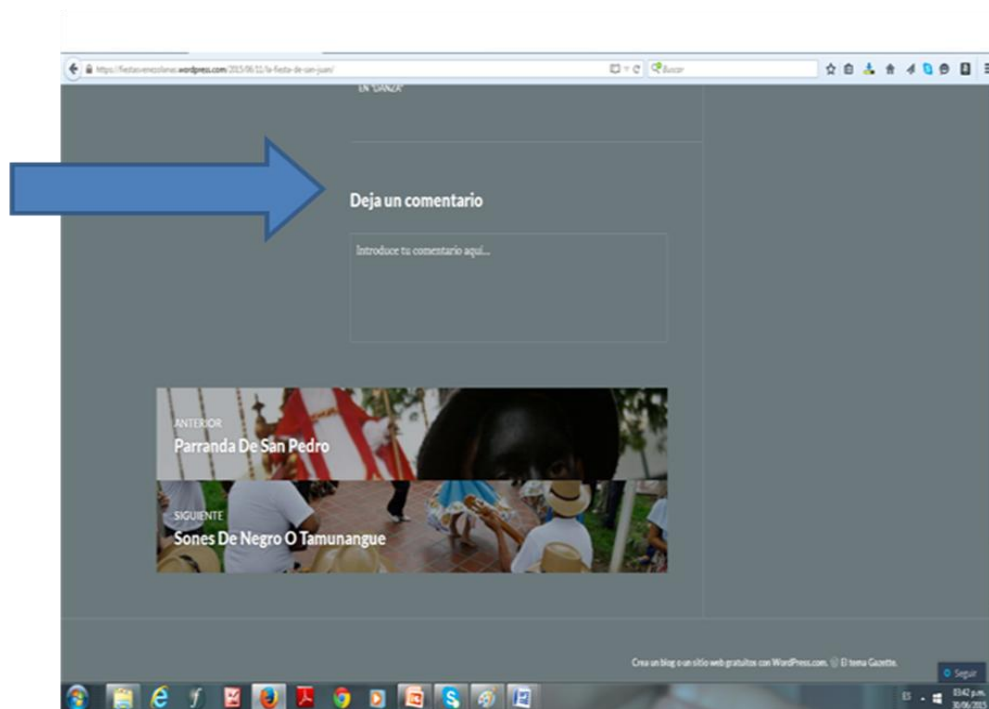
https://fiestasvenezolanas.wordpress.com/2015/06/11/la-fiesta-de-san-juan/

Buscar

EN "DANZA"

Deja un comentario

Introduce tu comentario aquí...

ANTERIOR
Parranda De San Pedro

SIGUIENTE
Sones De Negro O Tamunangue

Crea un blog o un sitio web gratuitos con WordPress.com. El tema Gazette.

Seguir

ES

03:42 p.m.
30/06/2015